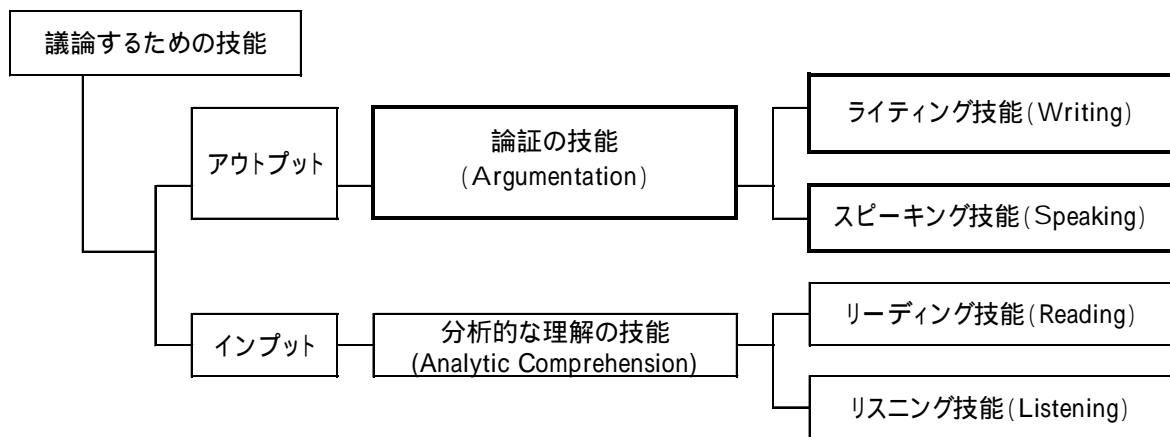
議論するための技能

アウトプット

論証の技能
(Argumentation)

ライティング技能(Writing)

スピーキング技能(Speaking)

インプット

分析的な理解の技能
(Analytic Comprehension)

リーディング技能(Reading)

リスニング技能(Listening)